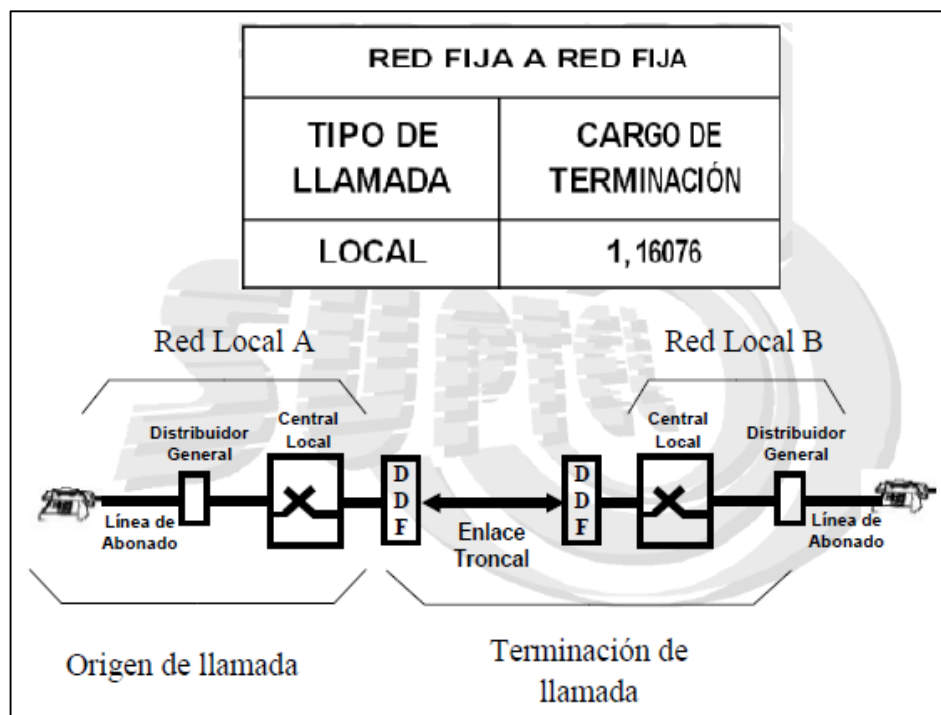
| RED FIJA A RED FIJA | |
|---|---|
| TIPO DE LLAMADA | CARGO DE TERMINACIÓN |
| LOCAL | 1,16076 |

SUPTEL

Red Local A

Red Local B

Distribuidor General

Central Local

Línea de Abonado

D D F

Enlace Troncal

D D F

Central Local

Distribuidor General

Línea de Abonado

Origen de llamada

Terminación de llamada